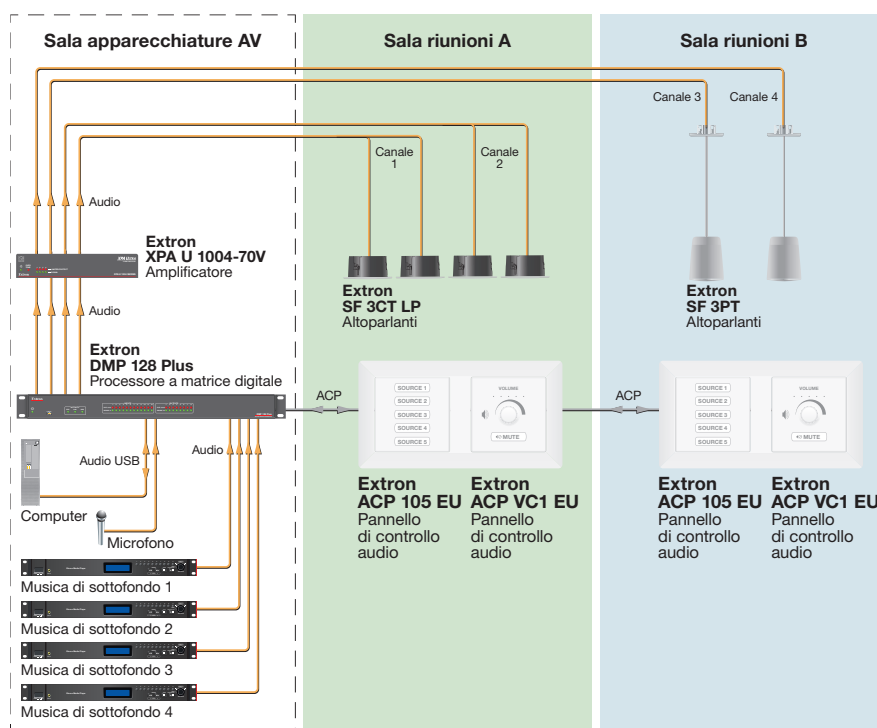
Sala apparecchiature AV

Sala riunioni A

Sala riunioni B

Canale 3 Canale 4

Canale 1

Canale 2

Audio

Extron
XPA U 1004-70V
Amplificatore

Audio

Extron
SF 3CT LP
Altoparlanti

Extron
SF 3PT
Altoparlanti

Extron
DMP 128 Plus
Processore a matrice digitale

ACP

ACP

SOURCE 1
SOURCE 2
SOURCE 3
SOURCE 4
SOURCE 5

VOLUME

MUTE

SOURCE 1
SOURCE 2
SOURCE 3
SOURCE 4
SOURCE 5

VOLUME

MUTE

Audio USB

Audio

Computer

Microfono

Extron
ACP 105 EU
Pannello di controllo audio

Extron
ACP VC1 EU
Pannello di controllo audio

Extron
ACP 105 EU
Pannello di controllo audio

Extron
ACP VC1 EU
Pannello di controllo audio

Musica di sottofondo 1

Musica di sottofondo 2

Musica di sottofondo 3

Musica di sottofondo 4